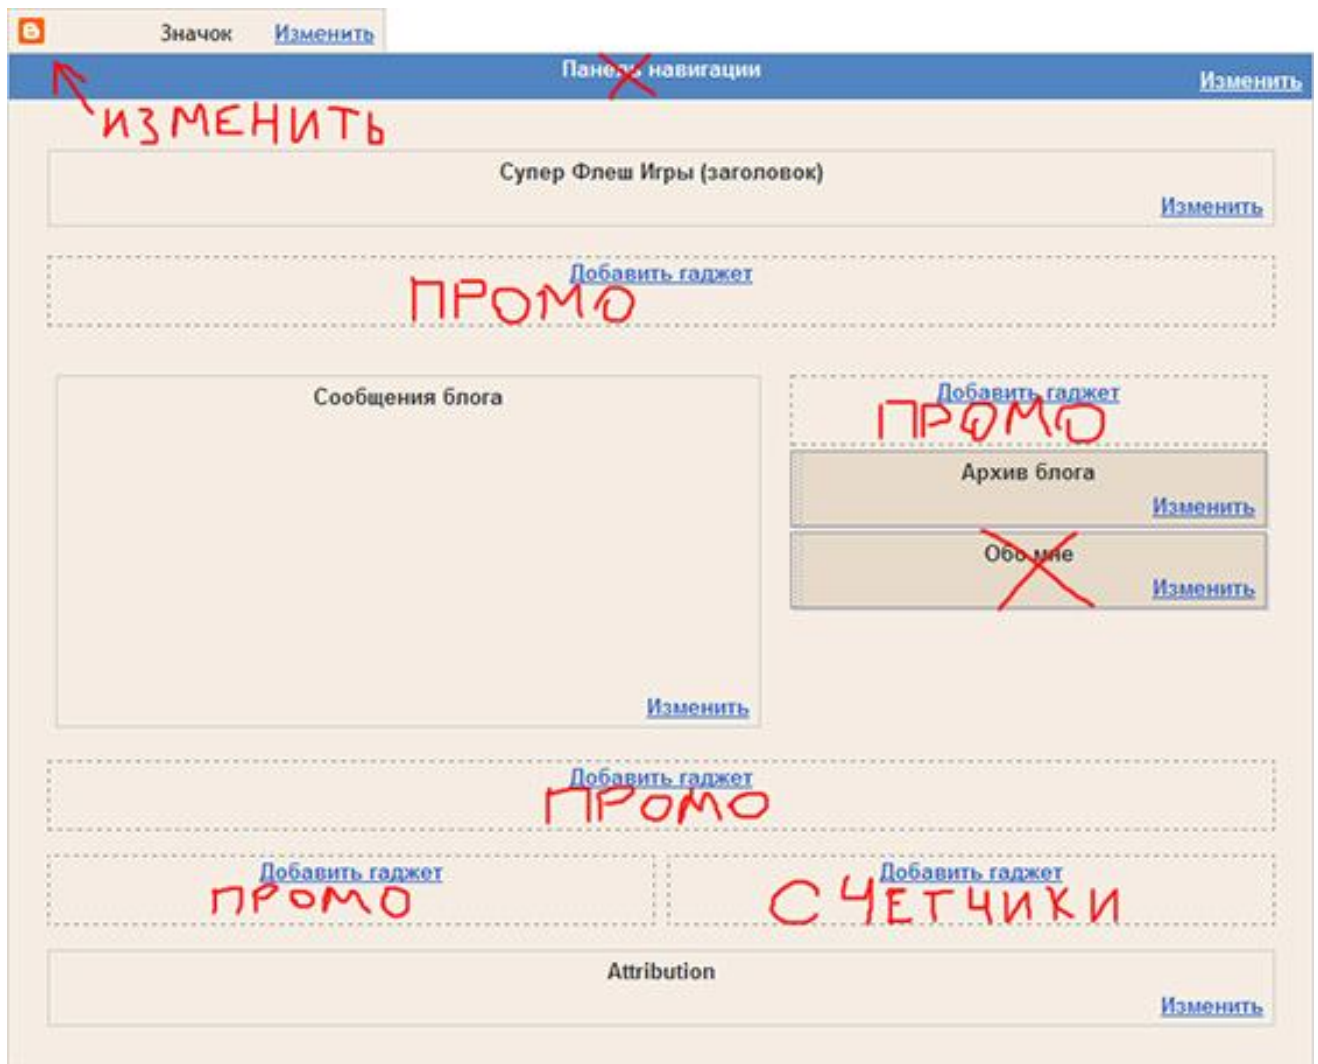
Значок Изменить

Панель навигации Изменить

ИЗМЕНИТЬ

Супер Флеш Игры (заголовок)

Изменить

Добавить гаджет

ПРОМО

Сообщения блога

Изменить

Добавить гаджет

ПРОМО

Архив блога

Изменить

Обо мне

Изменить

Добавить гаджет

ПРОМО

Добавить гаджет

ПРОМО

Добавить гаджет

СЧЕТЧИКИ

Attribution

Изменить